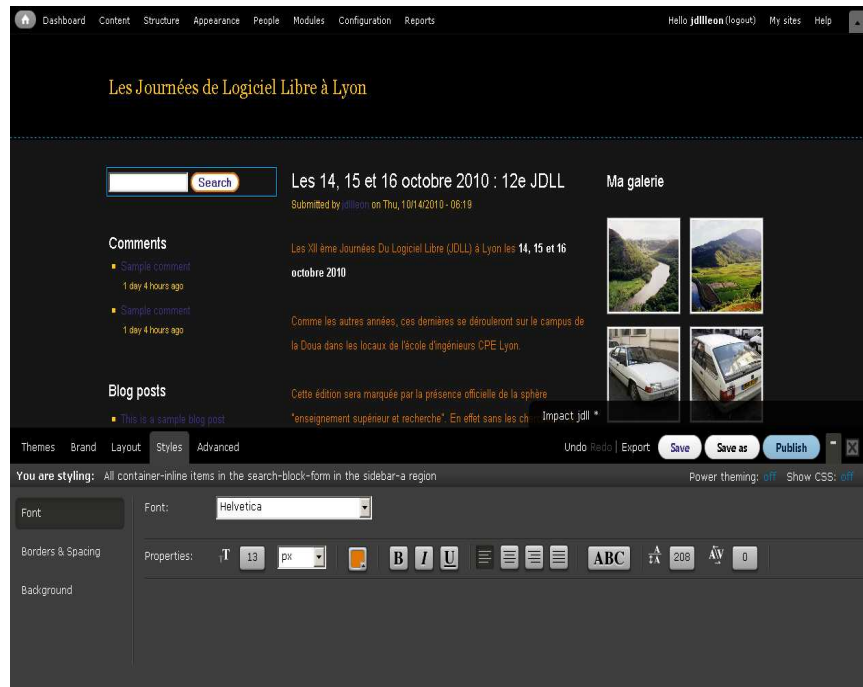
Dashboard Content Structure Appearance People Modules Configuration Reports

Hello jdllleon (logout) My sites Help

Les Journées de Logiciel Libre à Lyon

Search

Les 14, 15 et 16 octobre 2010 : 12e JDLL

Submitted by jdllleon on Thu, 10/14/2010 - 06:19

Les XII ème Journées Du Logiciel Libre (JDLL) à Lyon les 14, 15 et 16 octobre 2010

Comme les autres années, ces dernières se dérouleront sur le campus de la Doua dans les locaux de l'école d'ingénieurs CPE Lyon.

Cette édition sera marquée par la présence officielle de la sphère "enseignement supérieur et recherche". En effet sans les ch

Ma galerie

Comments

Sample comment
1 day 4 hours ago

Sample comment
1 day 4 hours ago

Blog posts

This is a sample blog post

Impact jdll *

Themes Brand Layout Styles Advanced

Undo Redo | Export Save Save as Publish

You are styling: All container-inline items in the search-block-form in the sidebar-a region

Power theming: off Show CSS: off

Font

Borders & Spacing

Background

Font: Helvetica

Properties: 13 px B I U ABC 208 0